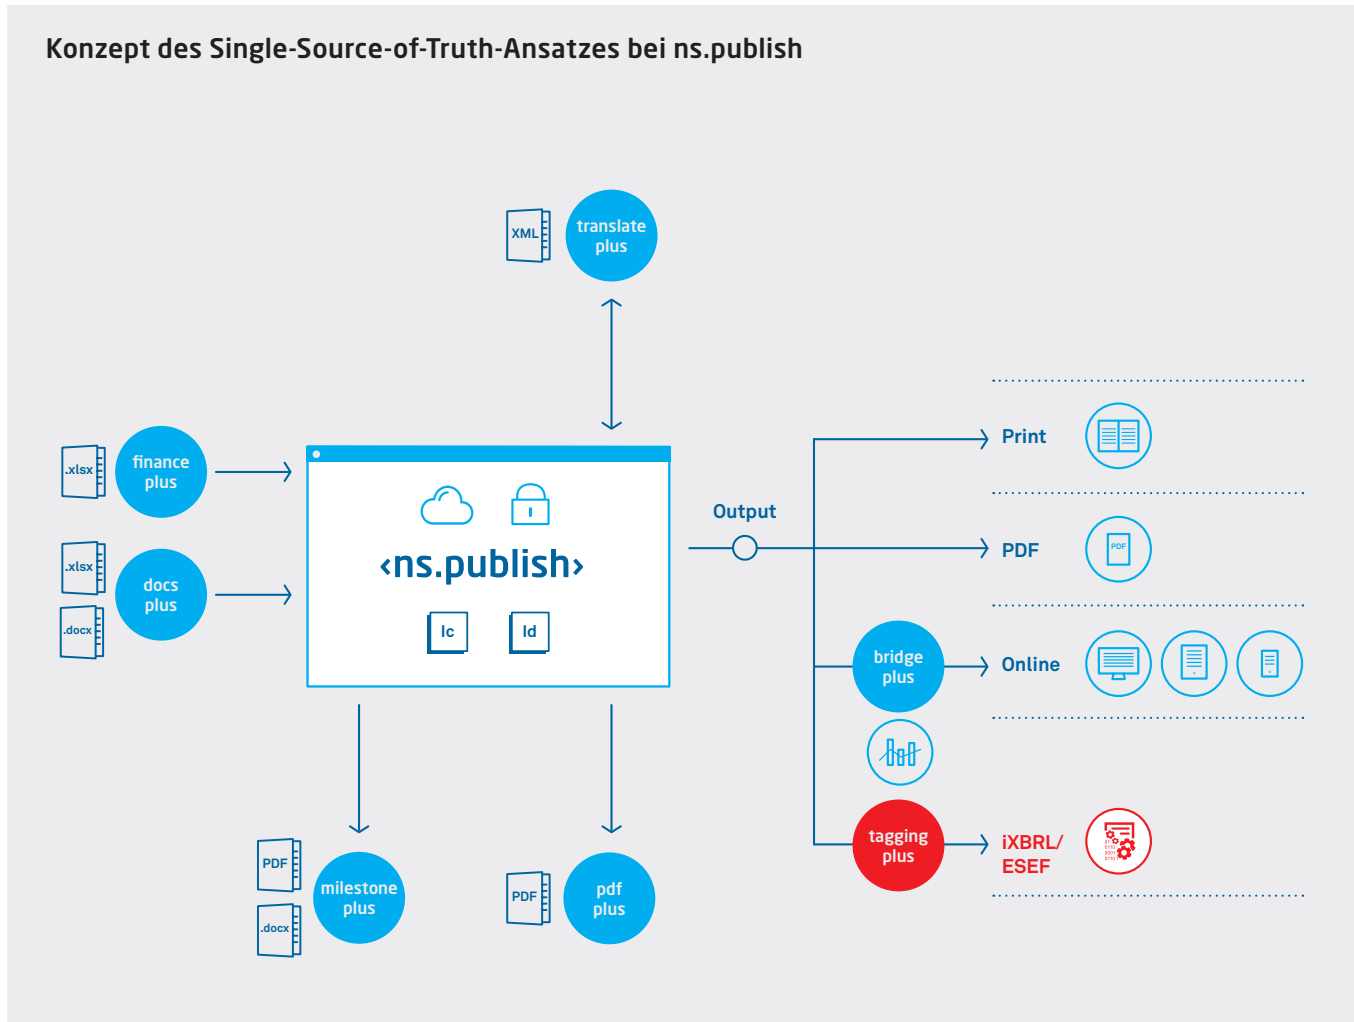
Konzept des Single-Source-of-Truth-Ansatzes bei ns.publish

XML

translate plus

.xlsx

finance plus

.xlsx

.docx

docs plus

‹ns.publish›

Ic

Id

Output

Print

PDF

PDF

bridge plus

Online

tagging plus

iXBRL/ ESEF

PDF

.docx

milestone plus

PDF

pdf plus